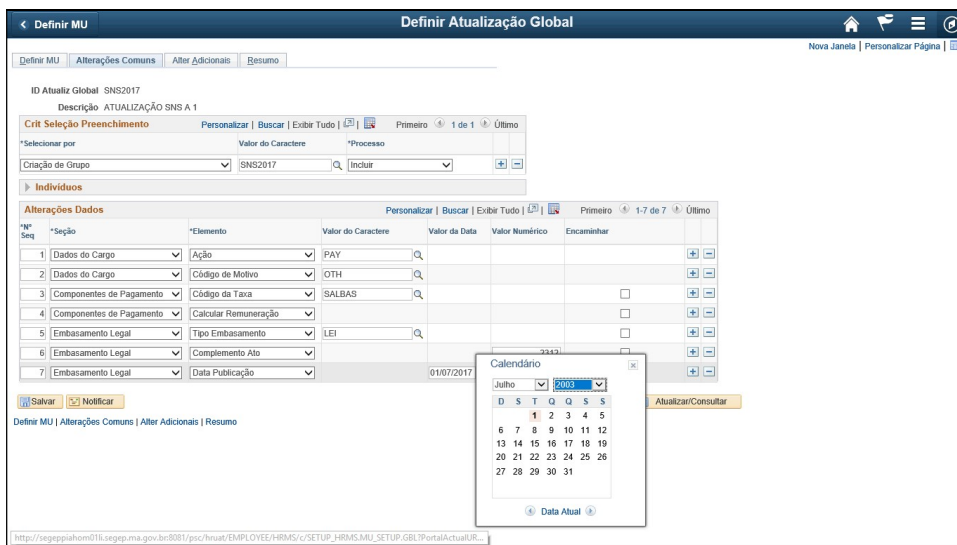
< Definir MU

Definir Atualização Global

Nova Janela | Personalizar Página |

Definir MU | Alterações Comuns | Alter Adicionais | Resumo

ID Atualiz Global SNS2017
Descrição ATUALIZAÇÃO SNS A 1

Crit Seleção Preenchimento

Personalizar | Buscar | Exibir Tudo | Primeiro 1 de 1 Último

| *Selecionar por | Valor do Caractere | *Processo |
|---|---|---|
| Criação de Grupo | SNS2017 | Incluir |

Indivíduos

Alterações Dados

Personalizar | Buscar | Exibir Tudo | Primeiro 1-7 de 7 Último

| *Nº Seq | *Seção | *Elemento | Valor do Caractere | Valor da Data | Valor Numérico | Encaminhar |
|---|---|---|---|---|---|---|
| 1 | Dados do Cargo | Ação | PAY | | | |
| 2 | Dados do Cargo | Código de Motivo | OTH | | | |
| 3 | Componentes de Pagamento | Código da Taxa | SALBAS | | | |
| 4 | Componentes de Pagamento | Calcular Remuneração | | | | |
| 5 | Embasamento Legal | Tipo Embasamento | LEI | | | |
| 6 | Embasamento Legal | Complemento Ato | | | 2312 | |
| 7 | Embasamento Legal | Data Publicação | | 01/07/2017 | | |

Salvar | Notificar

Atualizar/Consultar

Definir MU | Alterações Comuns | Alter Adicionais | Resumo

Calendário

Julho 2003

| D | S | T | Q | Q | S | S |
|---|---|---|---|---|---|---|
| | | 1 | 2 | 3 | 4 | 5 |
| 6 | 7 | 8 | 9 | 10 | 11 | 12 |
| 13 | 14 | 15 | 16 | 17 | 18 | 19 |
| 20 | 21 | 22 | 23 | 24 | 25 | 26 |
| 27 | 28 | 29 | 30 | 31 | | |

Data Atual

http://segeppiahom01li.segep.ma.gov.br:8081/psc/hruat/EMPLOYEE/HRMS/c/SETUP_HRMS.MU_SETUP.GBL?PortalActualUR...